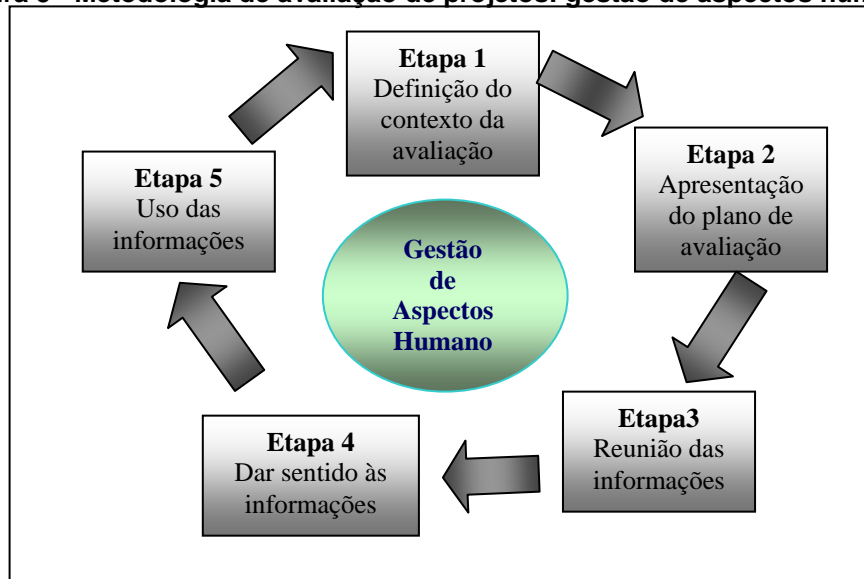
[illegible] Metodologia de avaliação de projetos: gestão de aspectos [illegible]

Etapa 1
Definição do contexto da avaliação

Etapa 2
Apresentação do plano de avaliação

Etapa3
Reunião das informações

Etapa 4
Dar sentido às informações

Etapa 5
Uso das informações

Gestão de Aspectos Humano